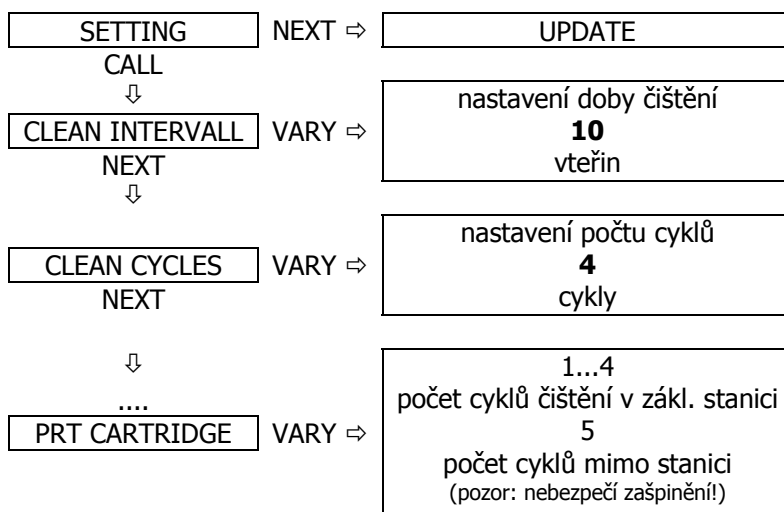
SETTING NEXT ⇨ UPDATE

CALL

⇩

CLEAN INTERVALL VARY ⇨ nastavení doby čištění **10** vteřin

NEXT

⇩

CLEAN CYCLES VARY ⇨ nastavení počtu cyklů **4** cykly

NEXT

⇩

....

PRT CARTRIDGE VARY ⇨ 1...4 počet cyklů čištění v zákl. stanici 5 počet cyklů mimo stanici (pozor: nebezpečí zašpinění!)